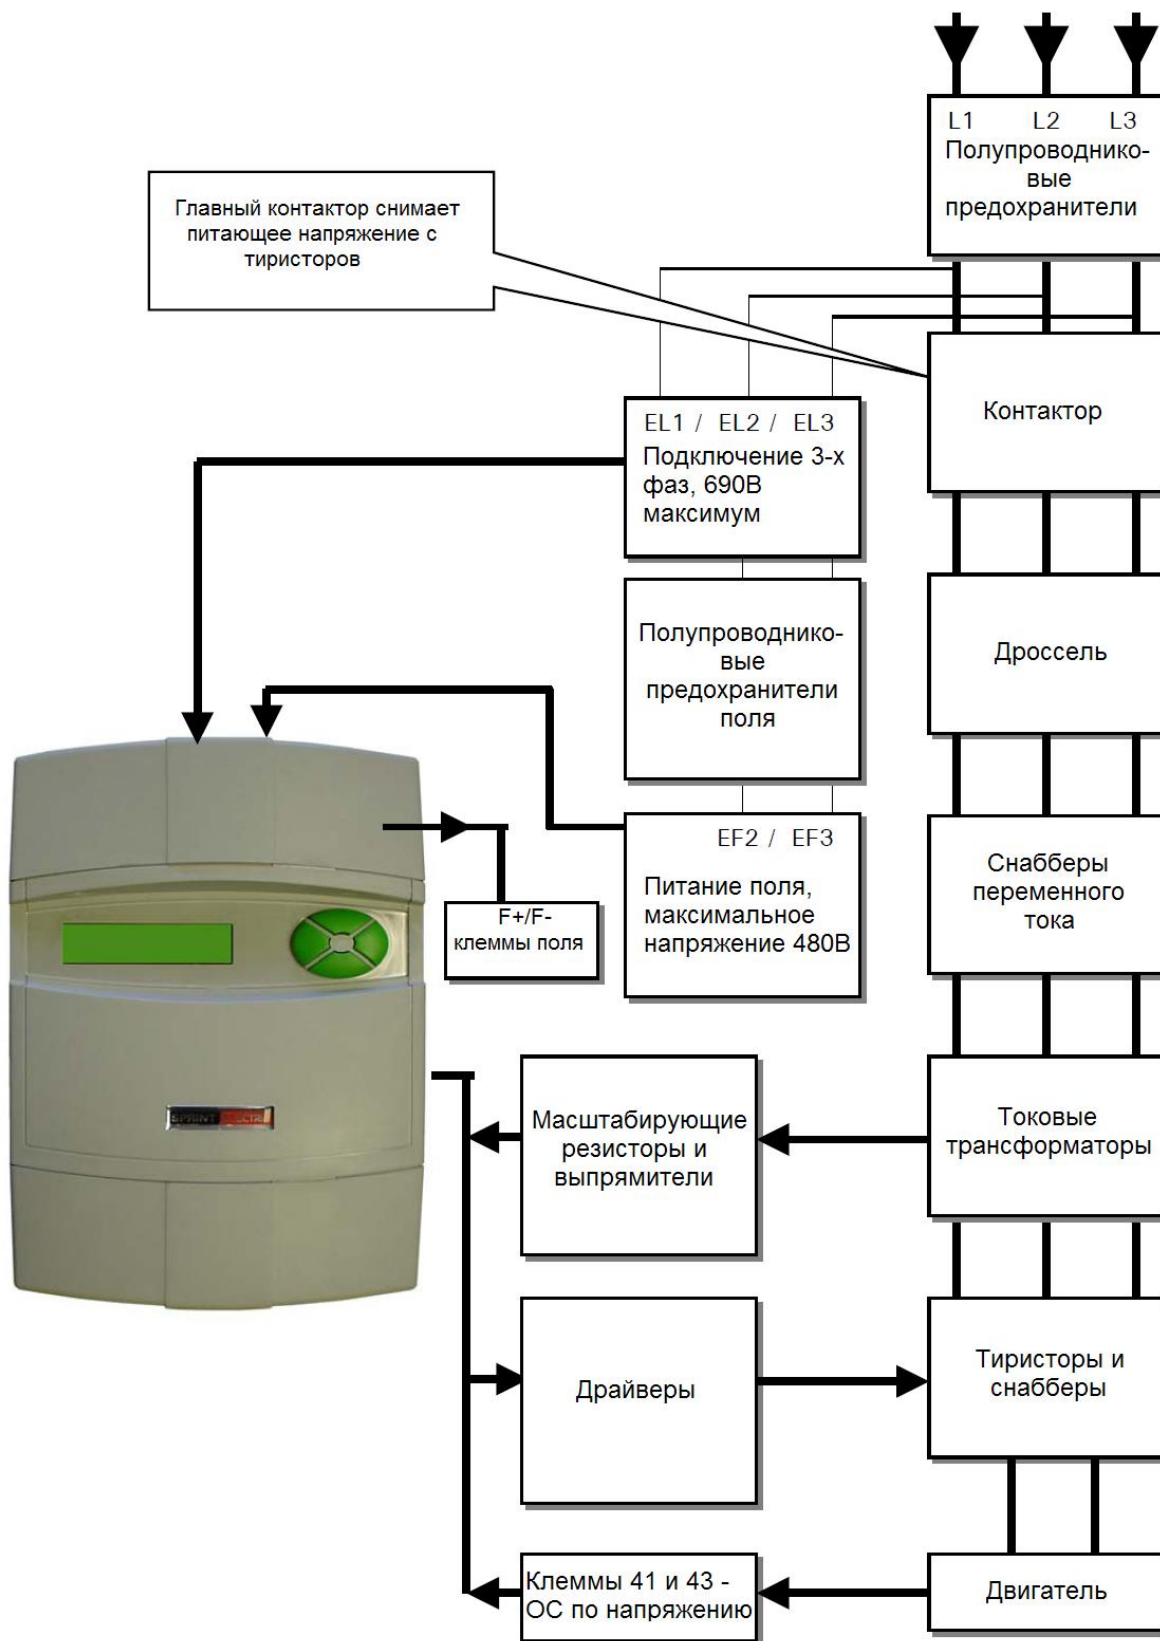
L1 L2 L3
Полупроводниковые предохранители

Главный контактор снимает питающее напряжение с тиристоров

Контактор

EL1 / EL2 / EL3
Подключение 3-х фаз, 690В максимум

Дроссель

Полупроводниковые предохранители поля

EF2 / EF3
Питание поля, максимальное напряжение 480В

Снабберы переменного тока

F+/F-
клеммы поля

SPRINT ELECTRIC

Масштабирующие резисторы и выпрямители

Токовые трансформаторы

Драйверы

Тиристоры и снабберы

Клеммы 41 и 43 - ОС по напряжению

Двигатель